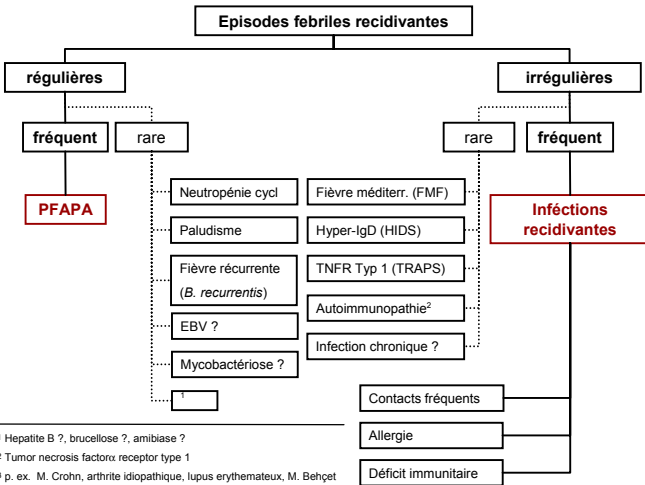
Episodes febriles recidivantes

régulières

irrégulières

fréquent

rare

rare

fréquent

PFAPA

Neutropénie cycl

Paludisme

Fièvre récurrente (*B. recurrentis*)

EBV ?

Mycobactériose ?

$^1$

Fièvre méditerr. (FMF)

Hyper-IgD (HIDS)

TNFR Typ 1 (TRAPS)

Autoimmunopathie$^2$

Infection chronique ?

Inféctions recidivantes

Contacts fréquents

Allergie

Déficit immunitaire

$^1$ Hepatite B ?, brucellose ?, amibiase ?
$^2$ Tumor necrosis factorx receptor type 1
$^3$ p. ex. M. Crohn, arthrite idiopathique, lupus erythemateux, M. Behçet